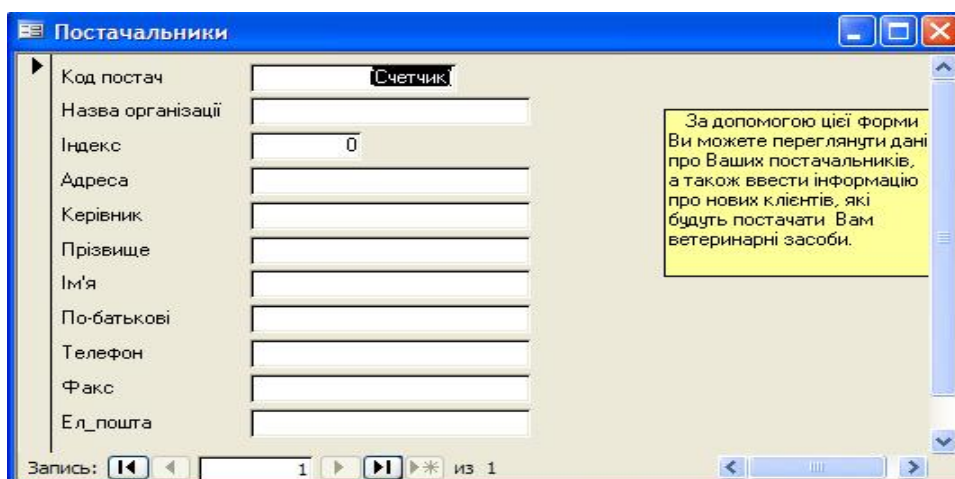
Постачальники

Код постач (Счетчик)
Назва організації
Індекс 0
Адреса
Керівник
Прізвище
Ім'я
По-батькові
Телефон
Факс
Ел_пошта

За допомогою цієї форми Ви можете переглянути дані про Ваших постачальників, а також ввести інформацію про нових клієнтів, які будуть постачати Вам ветеринарні засоби.

Запись: 1 из 1